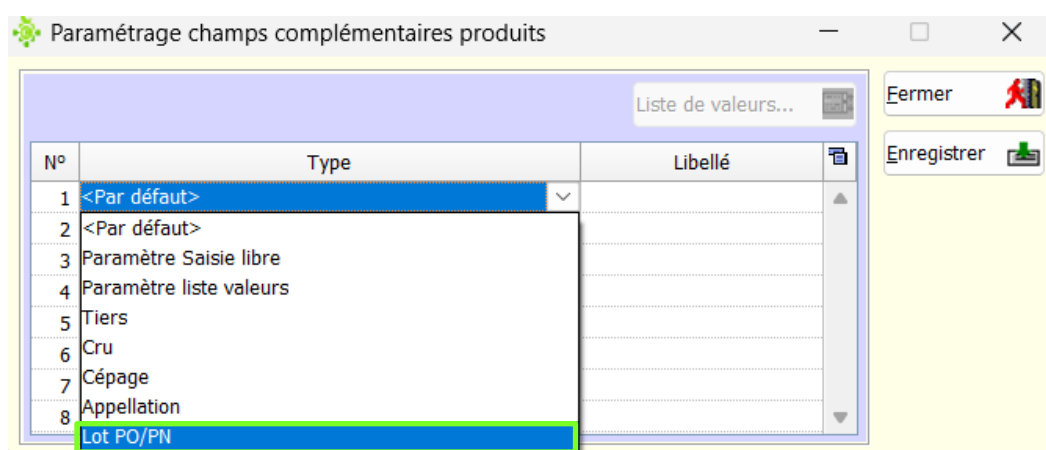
Paramétrage champs complémentaires produits

Liste de valeurs...

Fermer

Enregistrer

| Nº | Type | Libellé |
|---|---|---|
| 1 | <Par défaut> | |
| 2 | <Par défaut> | |
| 3 | Paramètre Saisie libre | |
| 4 | Paramètre liste valeurs | |
| 5 | Tiers | |
| 6 | Cru | |
| 7 | Cépage | |
| 8 | Appellation | |
| | Lot PO/PN | |